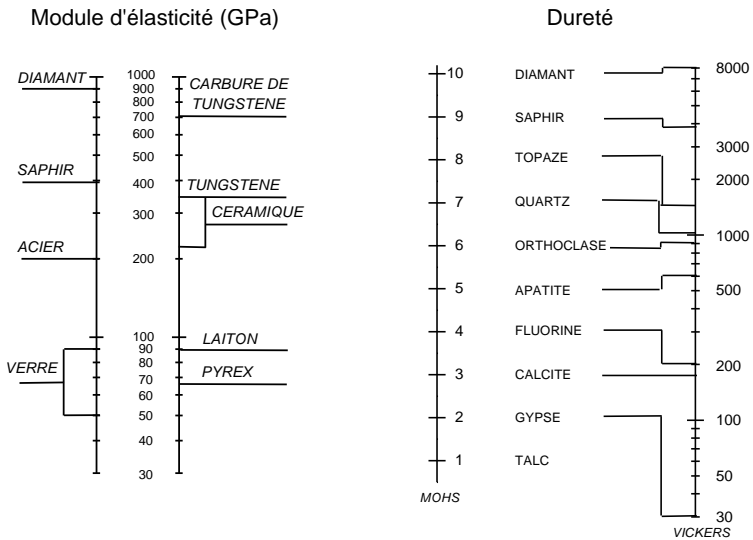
Module d'élasticité (GPa)

DIAMANT
SAPHIR
ACIER
VERRE

1000
900
800
700
600
500
400
300
200
100
90
80
70
60
50
40
30

CARBURE DE TUNGSTENE
TUNGSTENE
CERAMIQUE
LAITON
PYREX

Dureté

10
9
8
7
6
5
4
3
2
1
MOHS

DIAMANT
SAPHIR
TOPAZE
QUARTZ
ORTHOCLASE
APATITE
FLUORINE
CALCITE
GYPSE
TALC

8000
3000
2000
1000
500
200
100
50
30
VICKERS